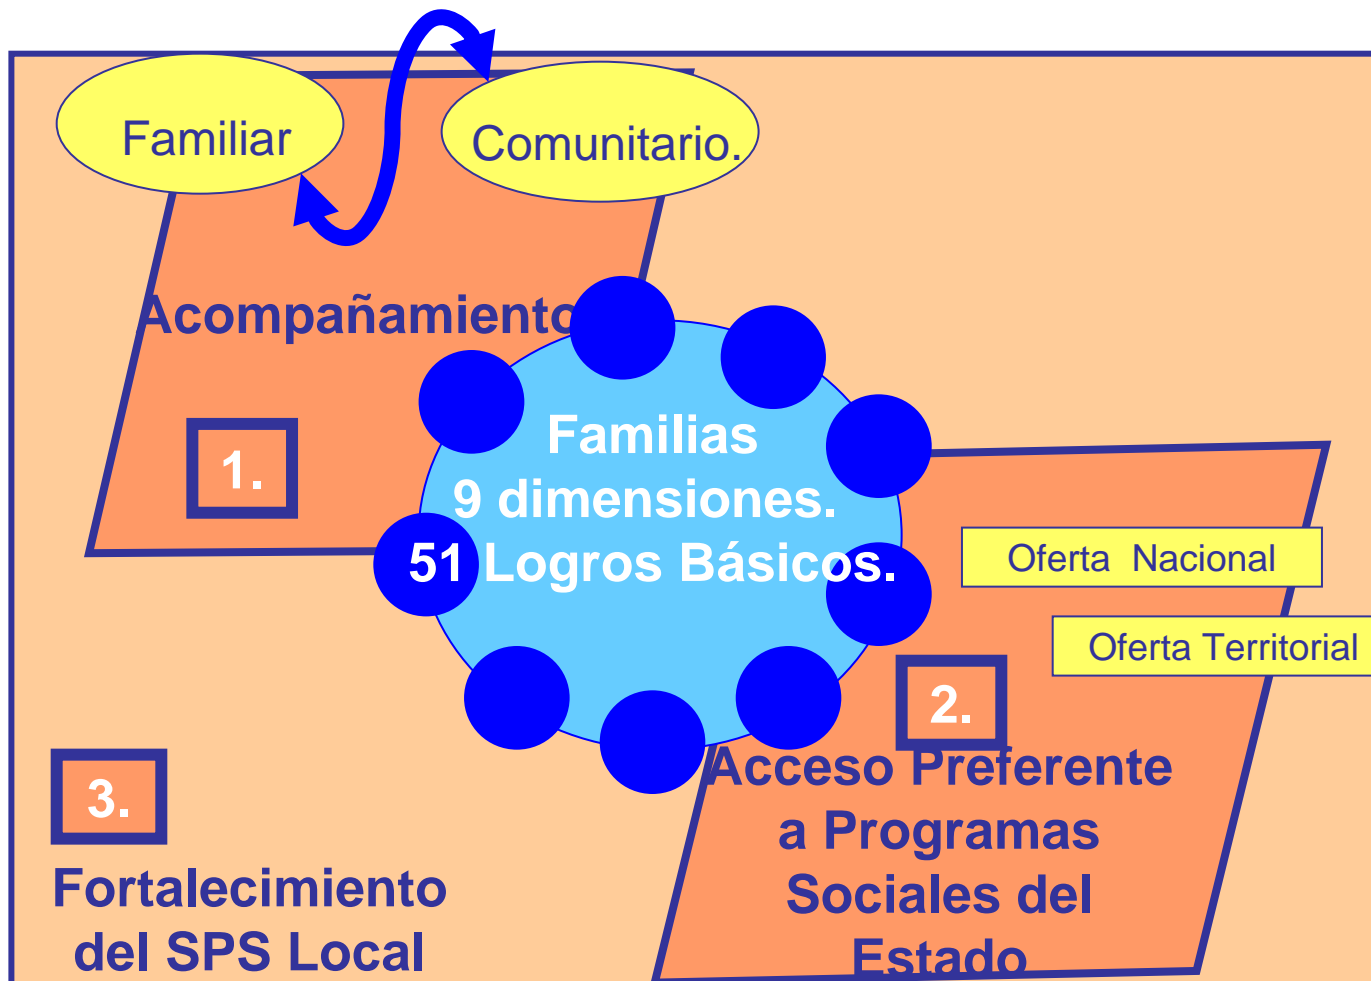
Familiar

Comunitario.

Acompañamiento

1.

Familias
9 dimensiones.
51 Logros Básicos.

Oferta Nacional

Oferta Territorial

2.

Acceso Preferente a Programas Sociales del Estado

3.

Fortalecimiento del SPS Local